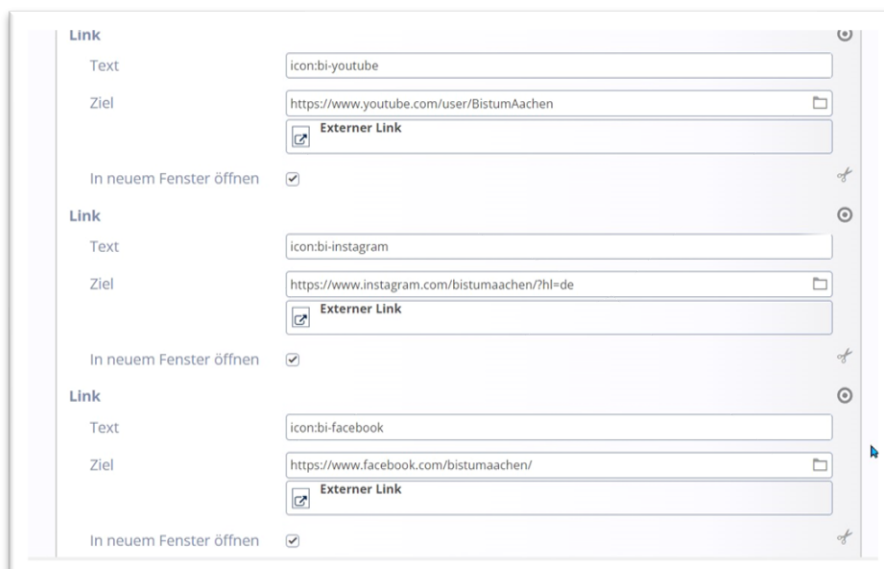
Link

Text icon:bi-youtube

Ziel https://www.youtube.com/user/BistumAachen

Externer Link

In neuem Fenster öffnen

Link

Text icon:bi-instagram

Ziel https://www.instagram.com/bistumaachen/?hl=de

Externer Link

In neuem Fenster öffnen

Link

Text icon:bi-facebook

Ziel https://www.facebook.com/bistumaachen/

Externer Link

In neuem Fenster öffnen